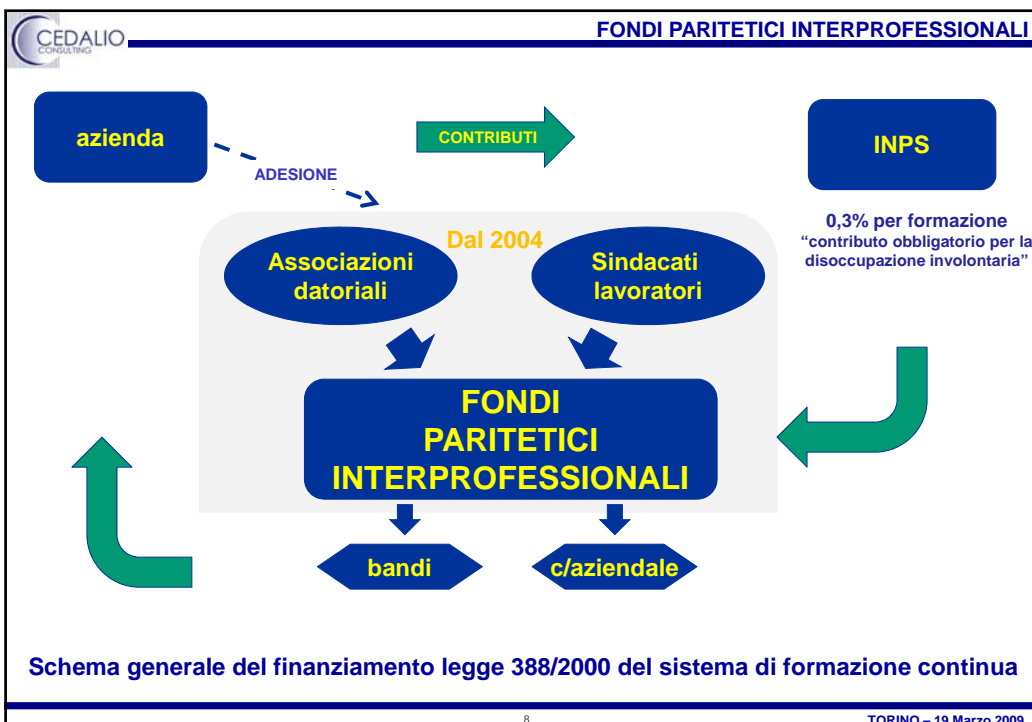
CEDALIO CONSULTING

FONDI PARITETICI INTERPROFESSIONALI

azienda

CONTRIBUTI

INPS

ADESIONE

Dal 2004

Associazioni datoriali

Sindacati lavoratori

0,3% per formazione
"contributo obbligatorio per la disoccupazione involontaria"

FONDI PARITETICI INTERPROFESSIONALI

bandi

c/aziendale

Schema generale del finanziamento legge 388/2000 del sistema di formazione continua

8

TORINO – 19 Marzo 2009